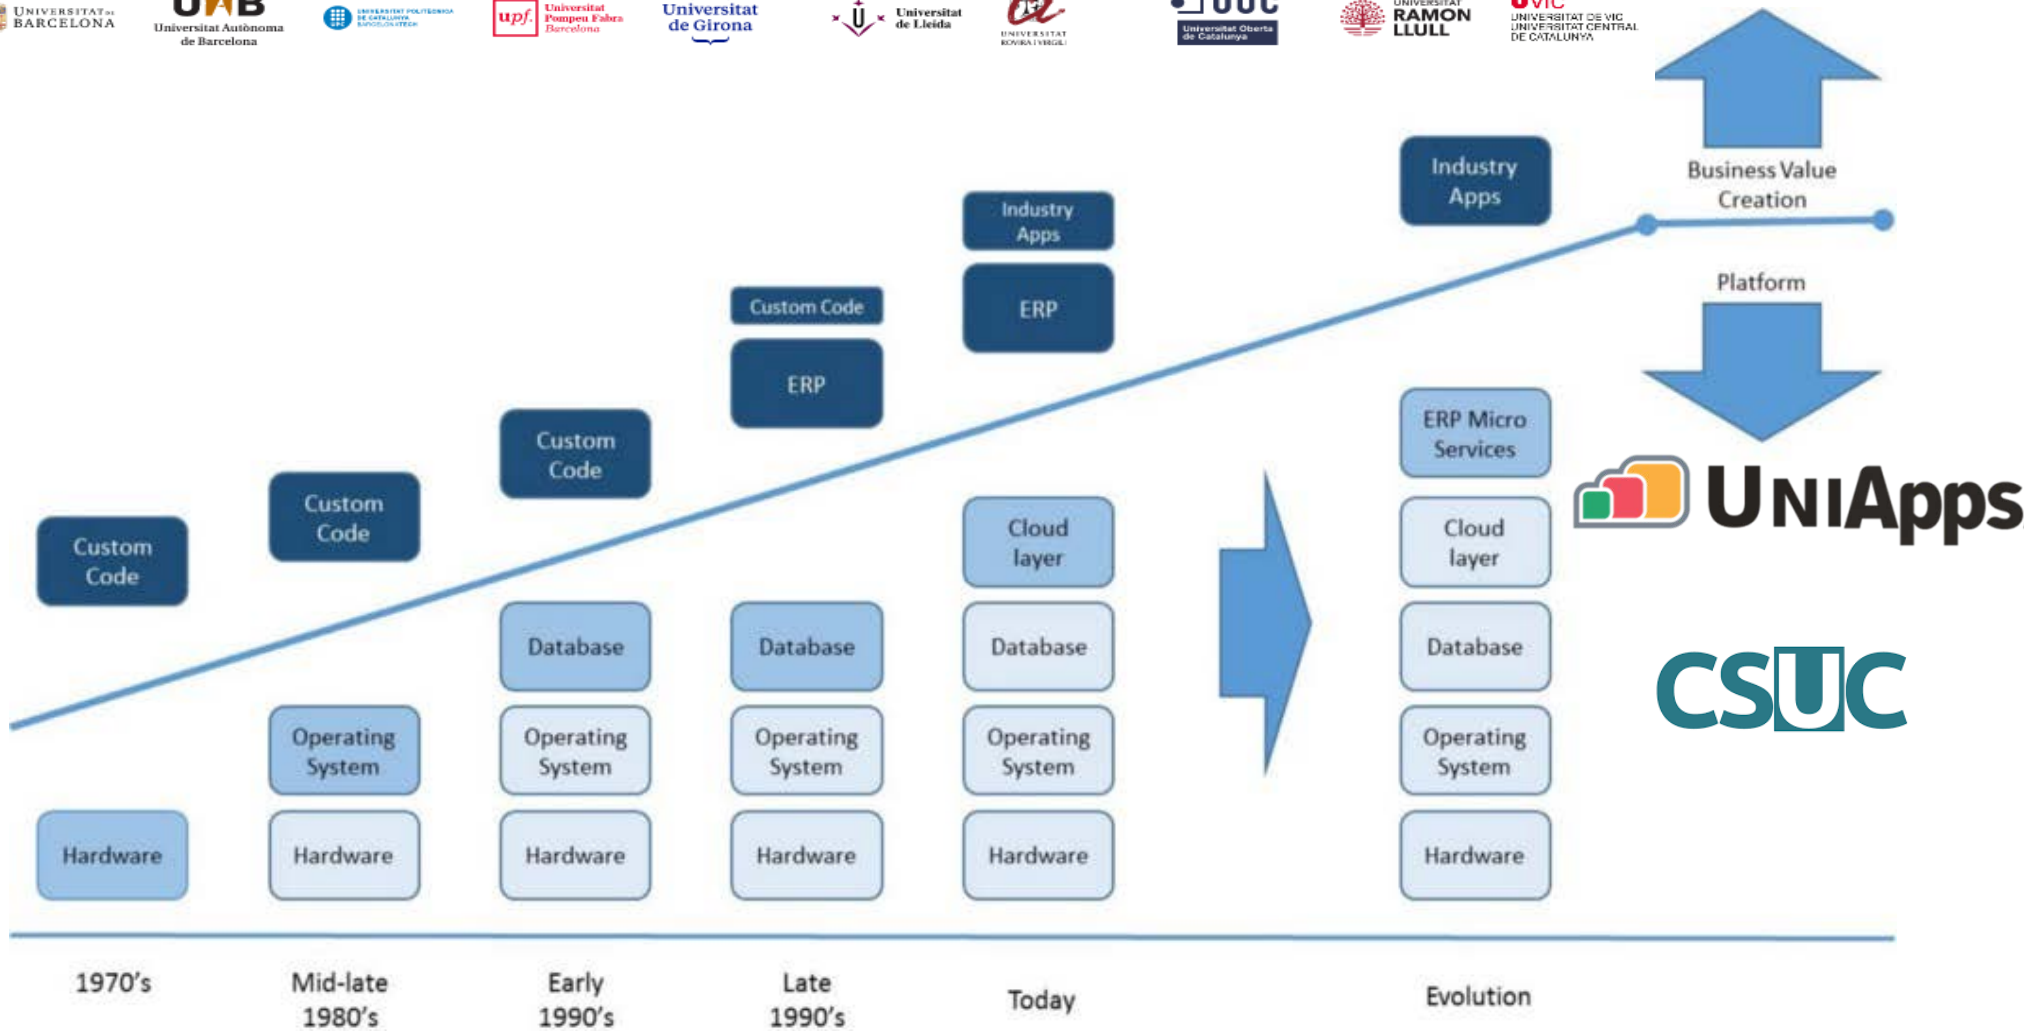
UNIVERSITAT DE BARCELONA
UAB Universitat Autònoma de Barcelona
UNIVERSITAT POLITÈCNICA DE CATALUNYA BARCELONATECH
upf. Universitat Pompeu Fabra Barcelona
Universitat de Girona
Universitat de Lleida
UNIVERSITAT ROVIRA I VIRGILI
UOC Universitat Oberta de Catalunya
UNIVERSITAT RAMON LLULL
UVIC UNIVERSITAT DE VIC UNIVERSITAT CENTRAL DE CATALUNYA

Business Value Creation

Platform

Industry Apps

Industry Apps

ERP

Custom Code

ERP

Custom Code

Custom Code

Custom Code

ERP Micro Services

Cloud layer

Cloud layer

Database

Database

Database

Database

Operating System

Operating System

Operating System

Operating System

Operating System

Hardware

Hardware

Hardware

Hardware

Hardware

Hardware

UNIApps

CSUC

1970's

Mid-late 1980's

Early 1990's

Late 1990's

Today

Evolution